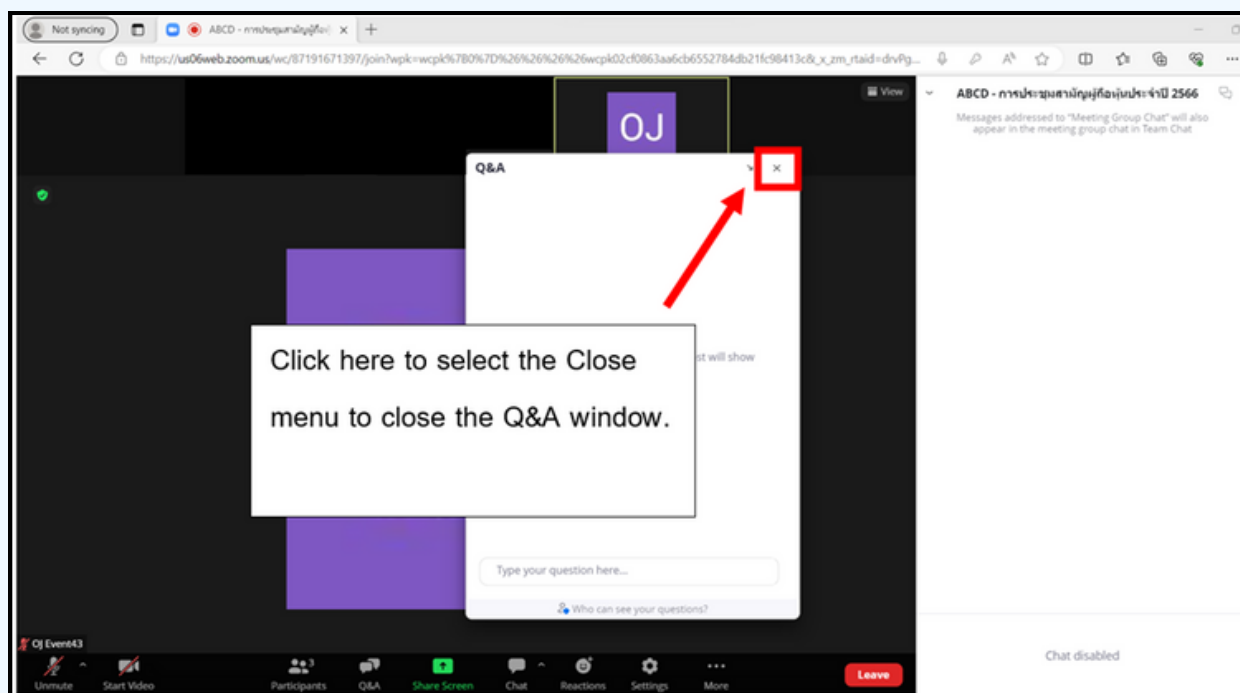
Not syncing

ABCD - การประชุมสามัญผู้ถือ

https://us06web.zoom.us/wc/87191671397/join?wpk=wcpk%7B0%7D%26%26%26%26wcpk02cf0863aa6cb6552784db21fc98413c&_x_zm_rtaid=drvPg...

View

OJ

Q&A

×

ABCD - การประชุมสามัญผู้ถือหุ้นประจำปี 2566

Messages addressed to "Meeting Group Chat" will also appear in the meeting group chat in Team Chat

Click here to select the Close menu to close the Q&A window.

st will show

Type your question here...

Who can see your questions?

OJ Event43

Unmute

Start Video

Participants

Q&A

Share Screen

Chat

Reactions

Settings

More

Leave

Chat disabled